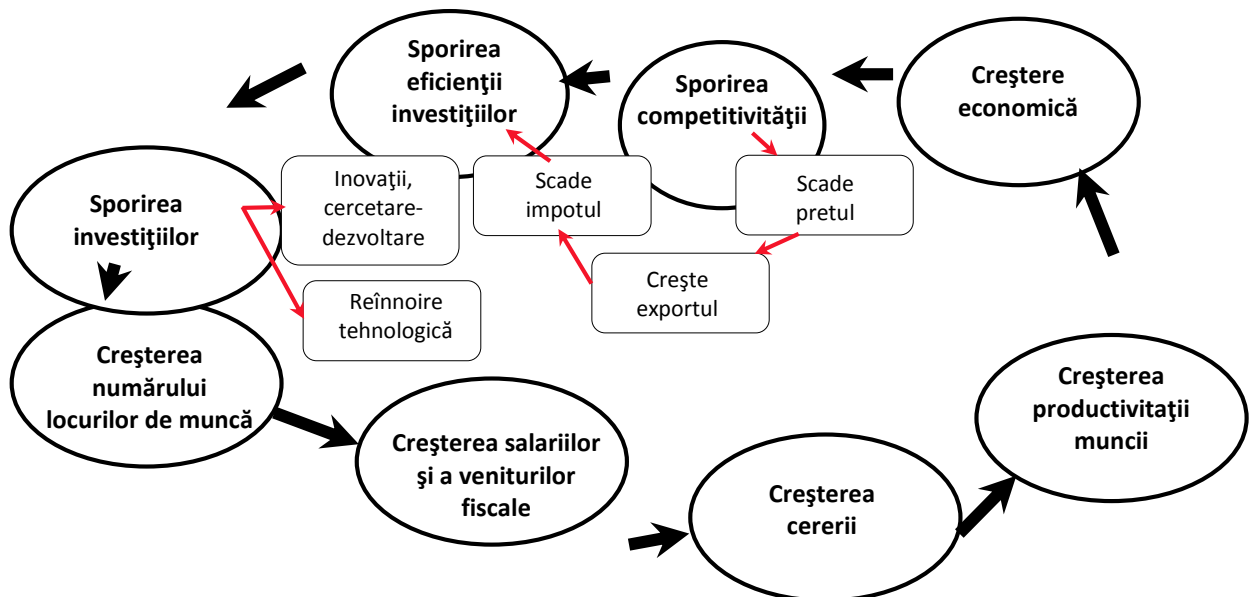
Creştere economică

Sporirea competitivităţii

Sporirea eficienţii investiţiilor

Sporirea investiţiilor

Inovaţii, cercetare-dezvoltare

Scade impotul

Scade pretul

Creşte exportul

Reînnoire tehnologică

Creşterea numărului locurilor de muncă

Creşterea salariilor şi a veniturilor fiscale

Creşterea cererii

Creşterea productivitaţii muncii